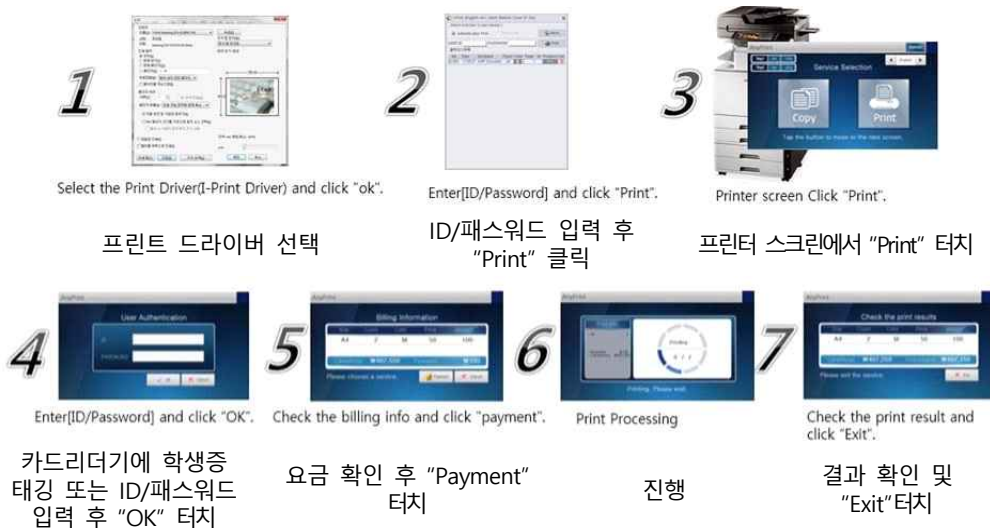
1

Select the Print Driver(I-Print Driver) and click "ok".

프린트 드라이버 선택

2

Enter[ID/Password] and click "Print".

ID/패스워드 입력 후 "Print" 클릭

3

Service Selection

Copy

Print

Printer screen Click "Print".

프린터 스크린에서 "Print" 터치

4

User Authentication

Enter[ID/Password] and click "OK".

카드리더기에 학생증 태깅 또는 ID/패스워드 입력 후 "OK" 터치

5

Billing Information

Check the billing info and click "payment".

요금 확인 후 "Payment" 터치

6

Print Processing

진행

7

Check the print results

Check the print result and click "Exit".

결과 확인 및 "Exit"터치